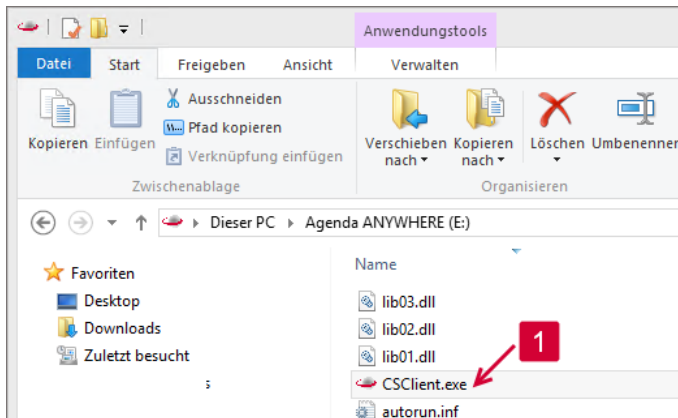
Anwendungstools

Datei Start Freigeben Ansicht Verwalten

Kopieren Einfügen Ausschneiden Pfad kopieren Verknüpfung einfügen
Zwischenablage

Verschieben nach Kopieren nach Löschen Umbenennen
Organisieren

Dieser PC ▸ Agenda ANYWHERE (E:)

Favoriten
Desktop
Downloads
Zuletzt besucht

Name
lib03.dll
lib02.dll
lib01.dll
CSClient.exe
autorun.inf

1